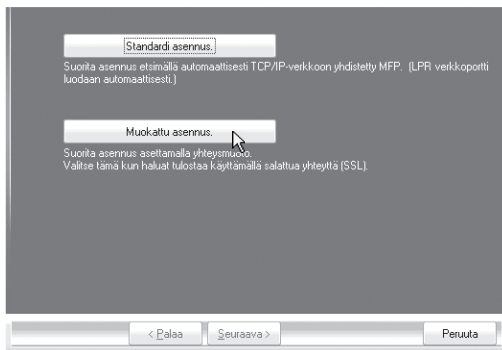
Standardi asennus.

Suorita asennus etsimällä automaattisesti TCP/IP-verkkoon yhdistetty MFP. (LPR verkkoportti luodaan automaattisesti.)

Muokattu asennus.

Suorita asennus asettamalla yhteysmuoto.
Valitse tämä kun haluat tulostaa käyttämällä salattua yhteyttä (SSL).

< Palaa

Seuraava >

Peruuta